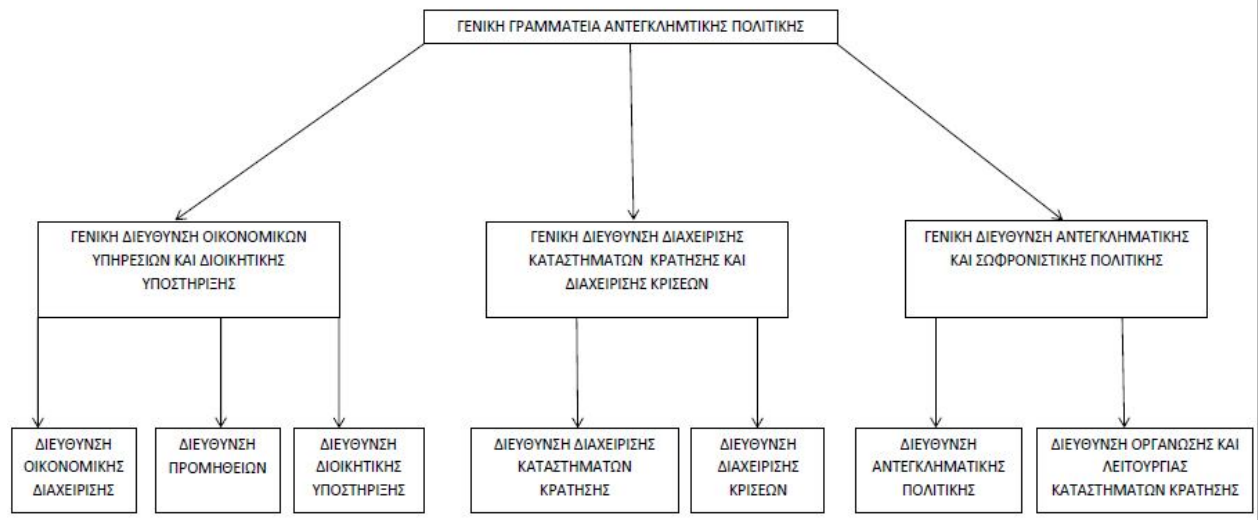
ΓΕΝΙΚΗ ΓΡΑΜΜΑΤΕΙΑ ΑΝΤΕΓΚΛΗΜΤΙΚΗΣ ΠΟΛΙΤΙΚΗΣ

ΓΕΝΙΚΗ ΔΙΕΥΘΥΝΣΗ ΟΙΚΟΝΟΜΙΚΩΝ ΥΠΗΡΕΣΙΩΝ ΚΑΙ ΔΙΟΙΚΗΤΙΚΗΣ ΥΠΟΣΤΗΡΙΞΗΣ

ΓΕΝΙΚΗ ΔΙΕΥΘΥΝΣΗ ΔΙΑΧΕΙΡΙΣΗΣ ΚΑΤΑΣΤΗΜΑΤΩΝ ΚΡΑΤΗΣΗΣ ΚΑΙ ΔΙΑΧΕΙΡΙΣΗΣ ΚΡΙΣΕΩΝ

ΓΕΝΙΚΗ ΔΙΕΥΘΥΝΣΗ ΑΝΤΕΓΚΛΗΜΑΤΙΚΗΣ ΚΑΙ ΣΩΦΡΟΝΙΣΤΙΚΗΣ ΠΟΛΙΤΙΚΗΣ

ΔΙΕΥΘΥΝΣΗ ΟΙΚΟΝΟΜΙΚΗΣ ΔΙΑΧΕΙΡΙΣΗΣ

ΔΙΕΥΘΥΝΣΗ ΠΡΟΜΗΘΕΙΩΝ

ΔΙΕΥΘΥΝΣΗ ΔΙΟΙΚΗΤΙΚΗΣ ΥΠΟΣΤΗΡΙΞΗΣ

ΔΙΕΥΘΥΝΣΗ ΔΙΑΧΕΙΡΙΣΗΣ ΚΑΤΑΣΤΗΜΑΤΩΝ ΚΡΑΤΗΣΗΣ

ΔΙΕΥΘΥΝΣΗ ΔΙΑΧΕΙΡΙΣΗΣ ΚΡΙΣΕΩΝ

ΔΙΕΥΘΥΝΣΗ ΑΝΤΕΓΚΛΗΜΑΤΙΚΗΣ ΠΟΛΙΤΙΚΗΣ

ΔΙΕΥΘΥΝΣΗ ΟΡΓΑΝΩΣΗΣ ΚΑΙ ΛΕΙΤΟΥΡΓΙΑΣ ΚΑΤΑΣΤΗΜΑΤΩΝ ΚΡΑΤΗΣΗΣ